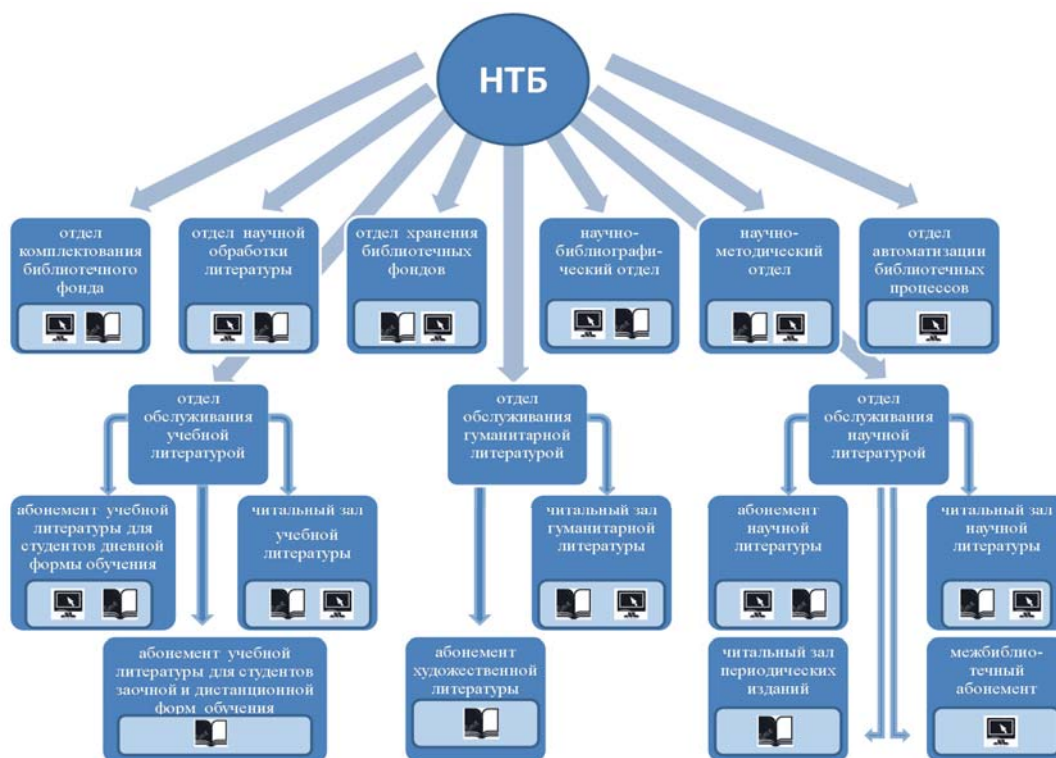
НТБ

отдел комплектования библиотечного фонда

отдел научной обработки литературы

отдел хранения библиотечных фондов

научно-библиографический отдел

научно-методический отдел

отдел автоматизации библиотечных процессов

отдел обслуживания учебной литературой

абонемент учебной литературы для студентов дневной формы обучения

читальный зал учебной литературы

абонемент учебной литературы для студентов заочной и дистанционной форм обучения

отдел обслуживания гуманитарной литературой

читальный зал гуманитарной литературы

абонемент художественной литературы

отдел обслуживания научной литературой

абонемент научной литературы

читальный зал научной литературы

читальный зал периодических изданий

межбиблиотечный абонемент